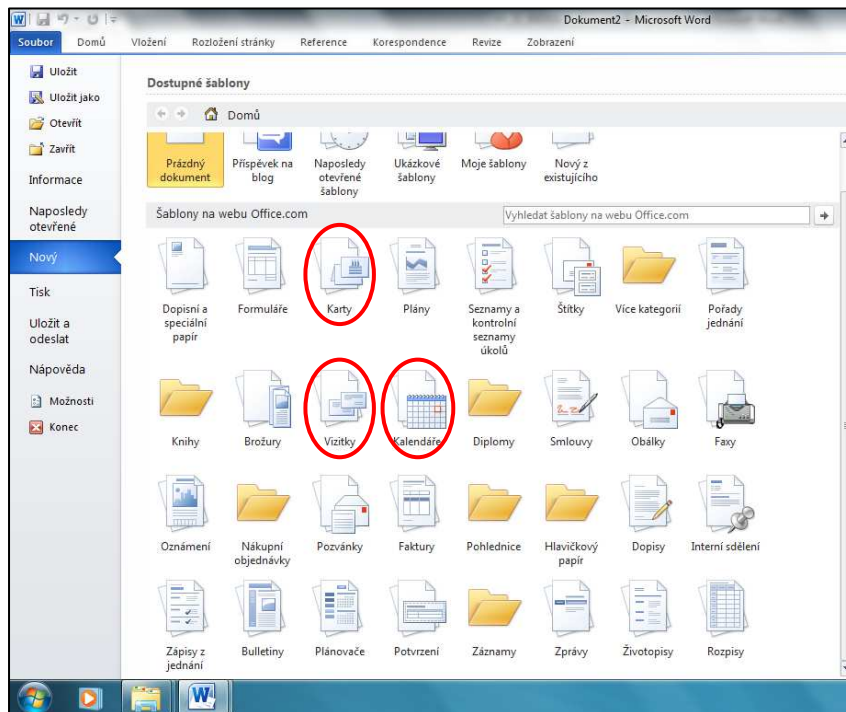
Dokument2 - Microsoft Word

Soubor Domů Vložení Rozložení stránky Reference Korespondence Revize Zobrazení

Uložit
Uložit jako
Otevřít
Zavřít
Informace
Naposledy otevřené
Nový
Tisk
Uložit a odeslat
Nápověda
Možnosti
Konec

Dostupné šablony

Domů

Prázdný dokument
Příspěvek na blog
Naposledy otevřené šablony
Ukázkové šablony
Moje šablony
Nový z existujícího

Šablony na webu Office.com

Vyhledat šablony na webu Office.com

Dopisní a speciální papír
Formuláře
Karty
Plány
Seznamy a kontrolní seznamy úkolů
Štítky
Více kategorií
Pořady jednání

Knihy
Brožury
Vizitky
Kalendáře
Diplomy
Smlouvy
Obálky
Faxy

Oznámení
Nákupní objednávky
Pozvánky
Faktury
Pohlednice
Hlavičkový papír
Dopisy
Interní sdělení

Zápisy z jednání
Bulletiny
Plánovače
Potvrzení
Záznamy
Zprávy
Životopisy
Rozpisy